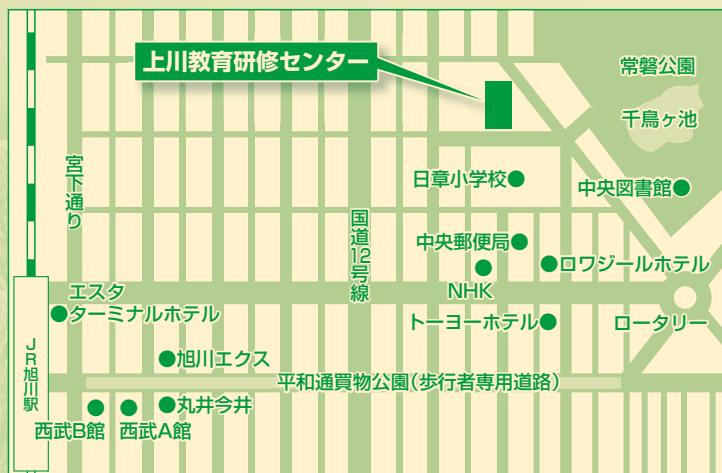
上川教育研修センター

常磐公園

千鳥ヶ池

宮下通り

日章小学校

中央図書館

国道12号線

中央郵便局

ロワジールホテル

NHK

エスタ

ターミナルホテル

トーヨーホテル

ロータリー

JR旭川駅

旭川エクス

平和通買物公園(歩行者専用道路)

丸井今井

西武B館

西武A館